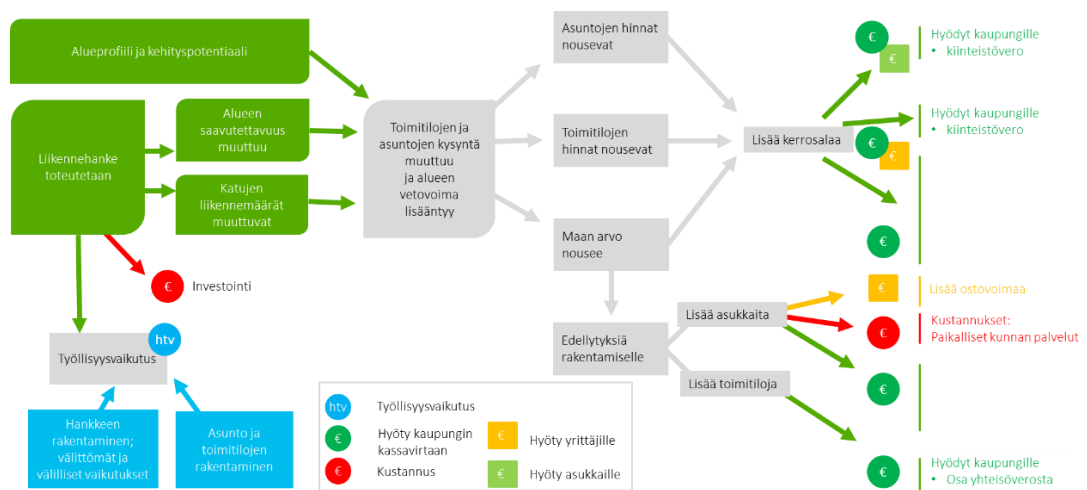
Alueprofiili ja kehityspotentiaali

Liikennehanke toteutetaan

Alueen saavutettavuus muuttuu

Katujen liikennemäärät muuttuvat

Toimitilojen ja asuntojen kysyntä muuttuu ja alueen vetovoima lisääntyy

Asuntojen hinnat nousevat

Toimitilojen hinnat nousevat

Maan arvo nousee

Lisää kerrosalaa

€

€

Hyödyt kaupungille
• kiinteistövero

€

€

Hyödyt kaupungille
• kiinteistövero

€

€ Investointi

htv

Työllisyysvaikutus

Edellytyksiä rakentamiselle

Lisää asukkaita

Lisää toimitiloja

€ Lisää ostovoimaa

€ Kustannukset: Paikalliset kunnan palvelut

€

€ Hyödyt kaupungille
• Osa yhteisöverosta

Hankkeen rakentaminen; välittömät ja välilliset vaikutukset

Asunto ja toimitilojen rakentaminen

htv Työllisyysvaikutus

€ Hyöty kaupungin kassavirtaan

€ Kustannus

€ Hyöty yrittäjille

€ Hyöty asukkaille